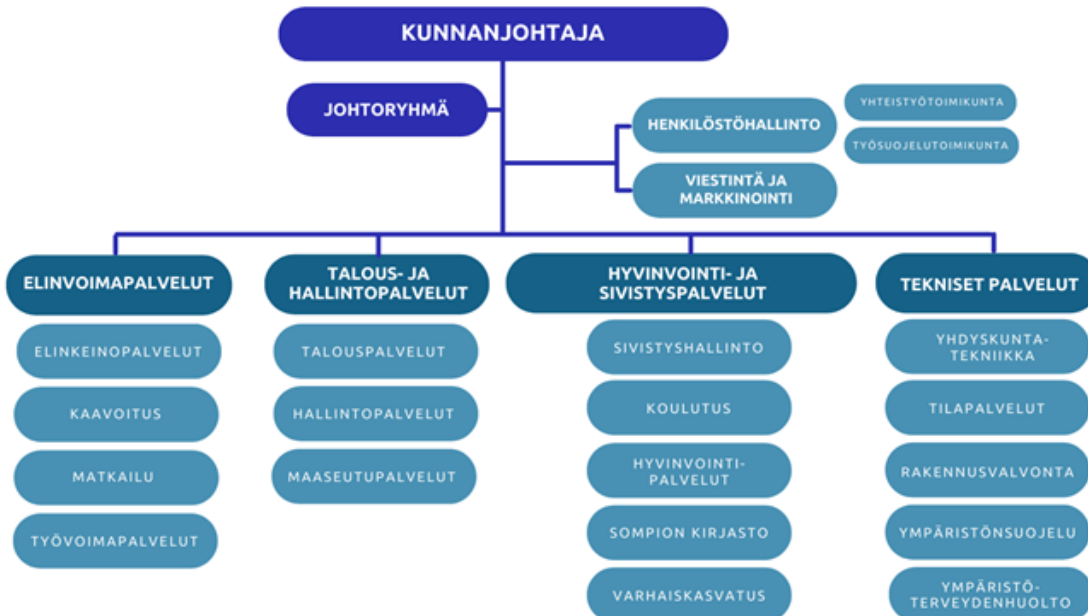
KUNNANJOHTAJA

JOHTORYHMÄ

HENKILÖSTÖHALLINTO

YHTEISTYÖTOIMIKUNTA

TYÖSUOJELUTOIMIKUNTA

VIESTINTÄ JA MARKKINOINTI

ELINVOIMAPALVELUT

ELINKEINOPALVELUT

KAAVOITUS

MATKAILU

TYÖVOIMAPALVELUT

TALOUS- JA HALLINTOPALVELUT

TALOUSPALVELUT

HALLINTOPALVELUT

MAASEUTUPALVELUT

HYVINVOINTI- JA SIVISTYSPALVELUT

SIVISTYSHALLINTO

KOULUTUS

HYVINVOINTIPALVELUT

SOMPION KIRJASTO

VARHAISKASVATUS

TEKNISET PALVELUT

YHDYSKUNTATEKNIIKKA

TILAPALVELUT

RAKENNUSVALVONTA

YMPÄRISTÖNSUOJELU

YMPÄRISTÖTERVEYDENHUOLTO